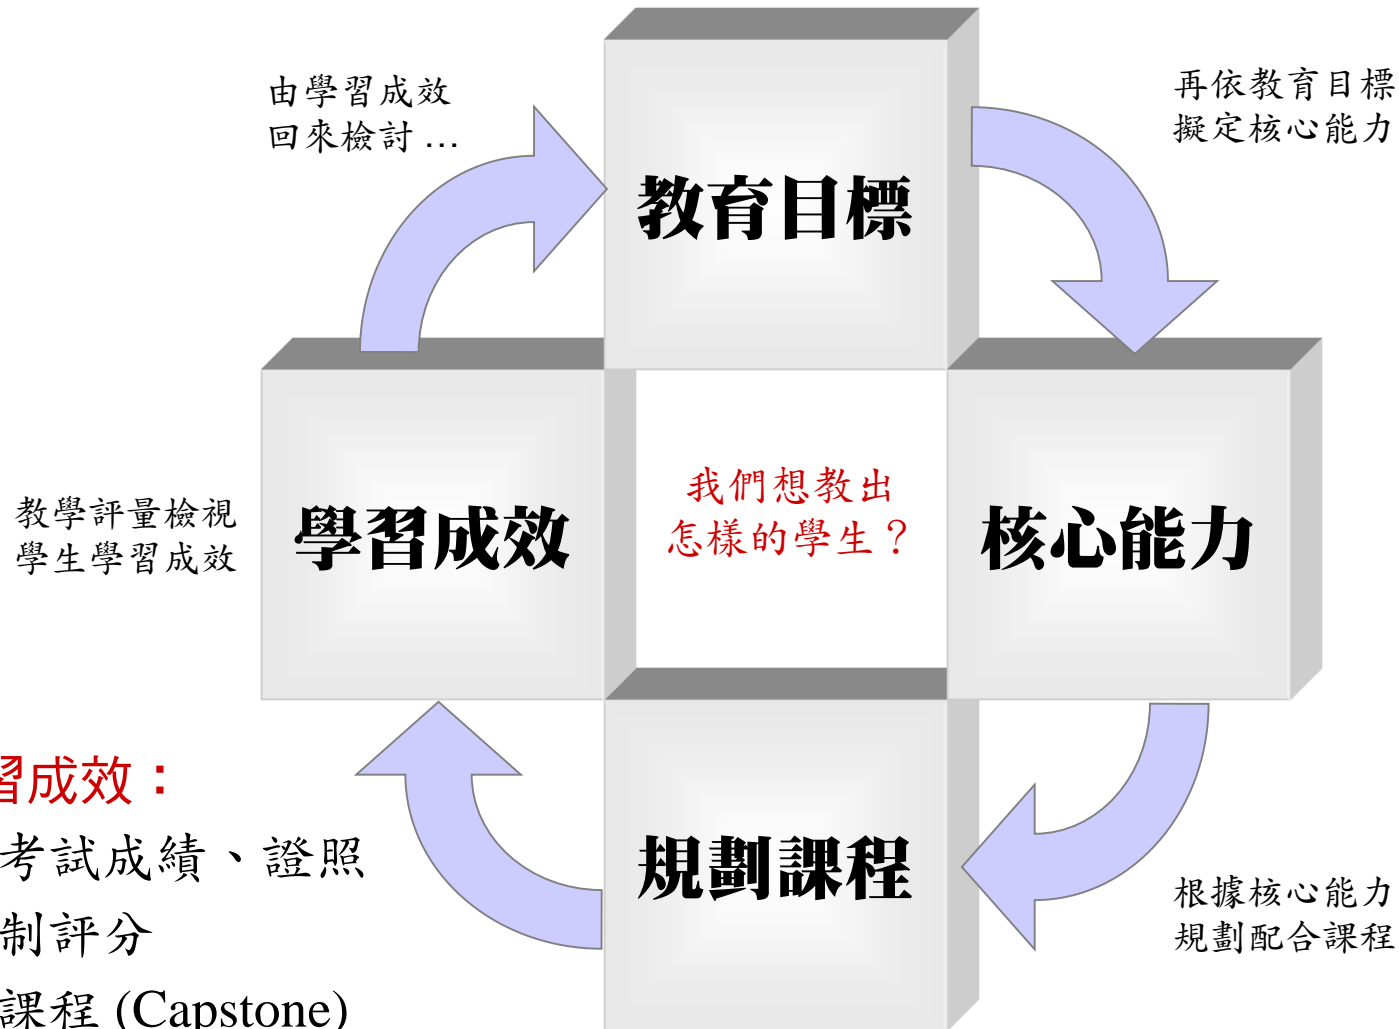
由學習成效
回來檢討…

教育目標

再依教育目標
擬定核心能力

教學評量檢視
學生學習成效

學習成效

我們想教出
怎樣的學生？

核心能力

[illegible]習成效：
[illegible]考試成績、證照
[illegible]制評分
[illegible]課程 (Capstone)

規劃課程

根據核心能力
規劃配合課程